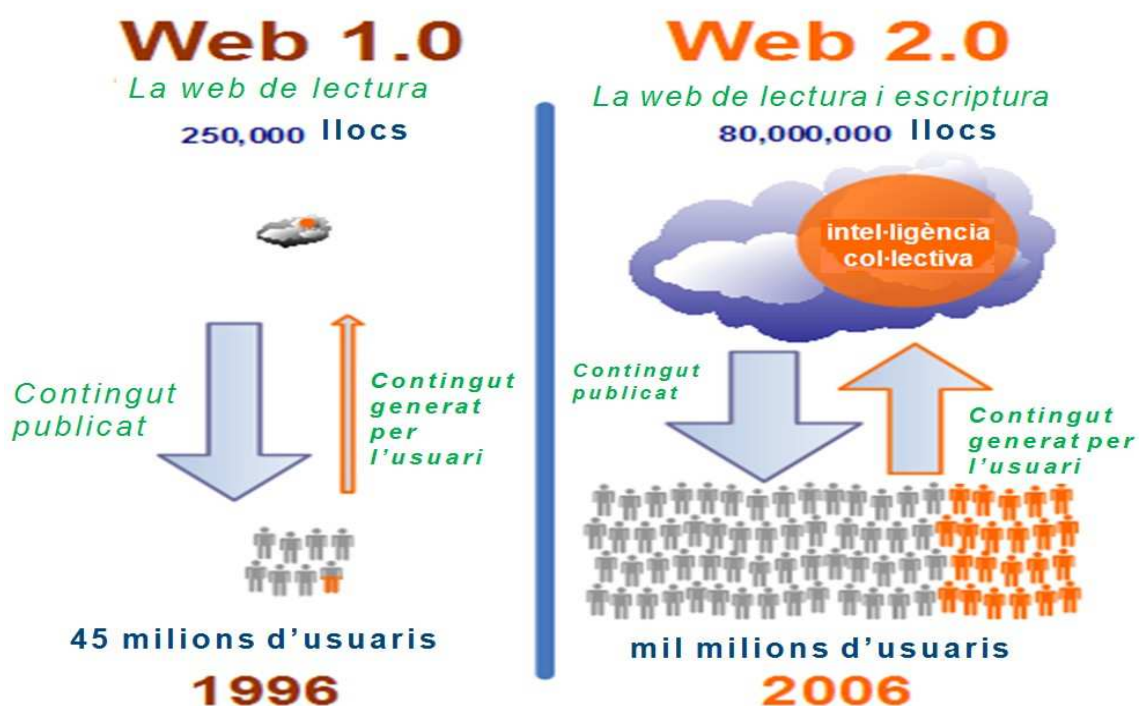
Web 1.0
La web de lectura
250,000 llocs

Contingut publicat

Contingut generat per l'usuari

45 milions d'usuaris
1996

Web 2.0
La web de lectura i escriptura
80,000,000 llocs

intel·ligència col·lectiva

Contingut publicat

Contingut generat per l'usuari

mil milions d'usuaris
2006